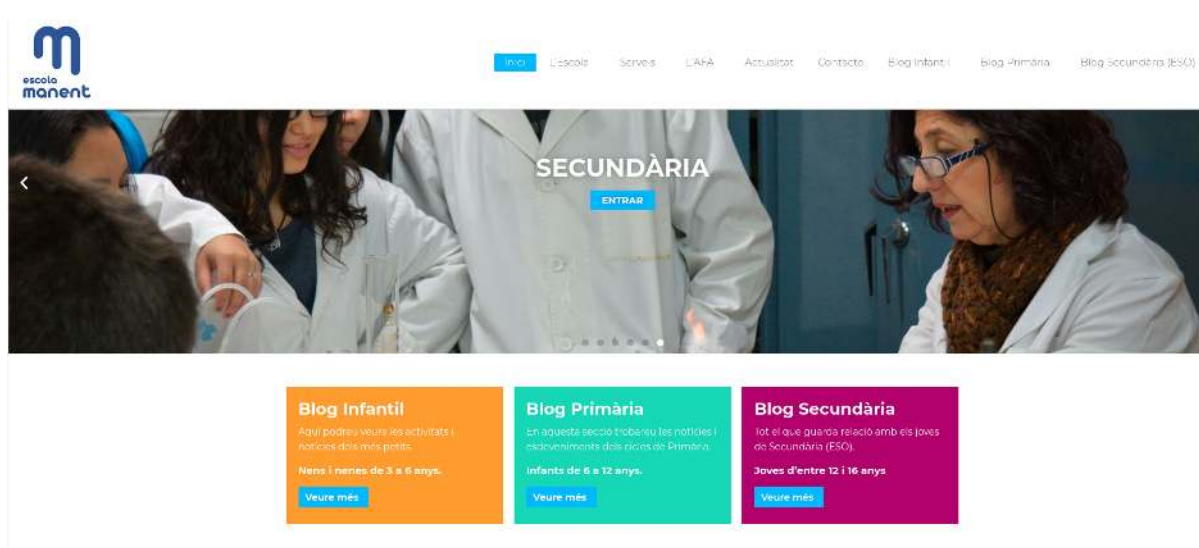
m
escola
manent

Inici L'escola Serveis L'AFA Actualitat Contacte Blog Infantil Blog Primària Blog Secundària (ESO)

SECUNDÀRIA
ENTRAR

Blog Infantil
Aquí podreu veure les activitats i notícies dels més petits.
Nens i nenes de 3 a 6 anys.
Veure més

Blog Primària
En aquesta secció trobareu les notícies i esdeveniments dels cicles de Primària.
Infants de 6 a 12 anys.
Veure més

Blog Secundària
Tot el que guarda relació amb els joves de Secundària (ESO).
Joves d'entre 12 i 16 anys
Veure més